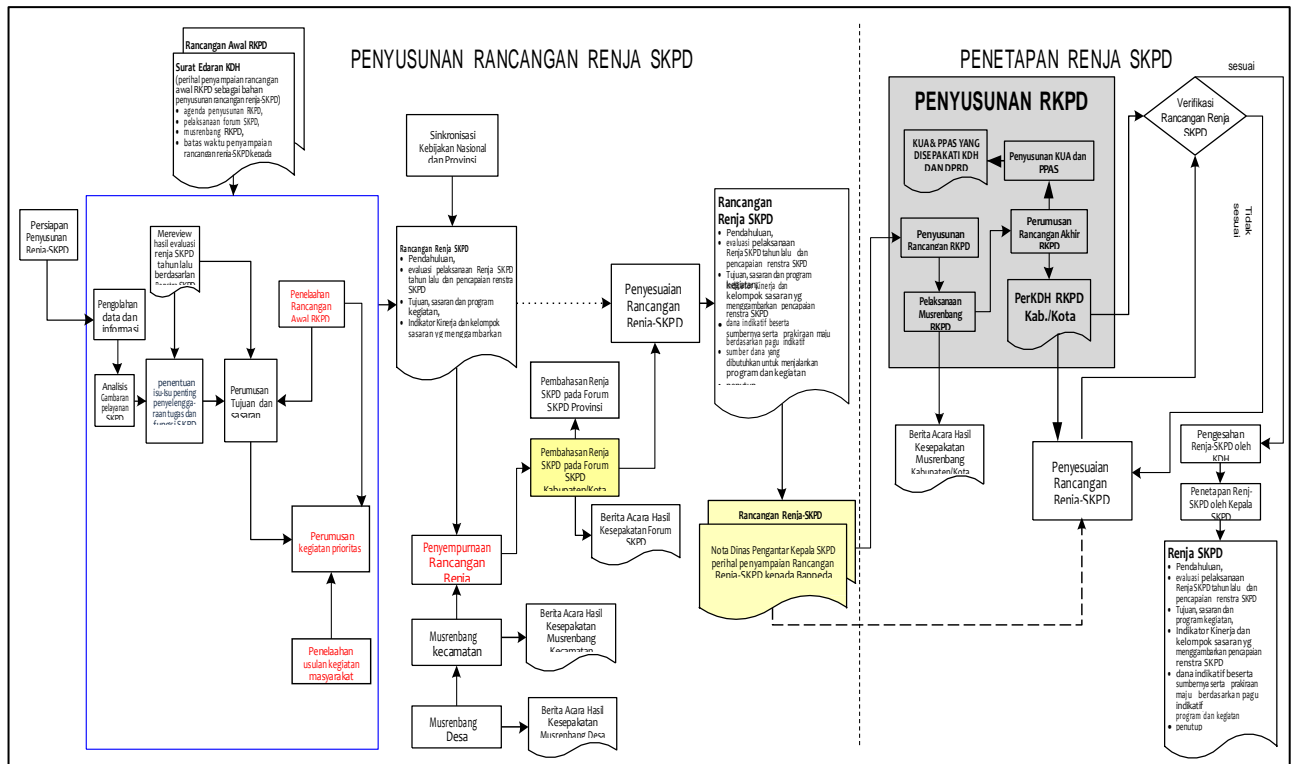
PENYUSUNAN RANCANGAN RENJA SKPD

PENETAPAN RENJA SKPD

Rancangan Awal RKPD

Surat Edaran KDH
(perihal penyampaian rancangan awal RKPD sebagai bahan penyusunan rancangan renja-SKPD)
• agenda penyusunan RKPD,
• pelaksanaan forum SKPD,
• musrenbang RKPD,
• batas waktu penyampaian rancangan renja SKPD kepada

Persiapan Penyusunan Renja-SKPD

Pengolahan data dan informasi

Analisis Gambaran pelayanan SKPD

Mereview hasil evaluasi renja SKPD tahun lalu berdasarkan Renstra SKPD

penentuan isu-isu penting penyelenggaraan tugas dan fungsi SKPD

Perumusan Tujuan dan sasaran

Penelahan Rancangan Awal RKPD

Perumusan kegiatan prioritas

Penelaahan usulan kegiatan masyarakat

Sinkronisasi Kebijakan Nasional dan Provinsi

Rancangan Renja SKPD
• Pendahuluan,
• evaluasi pelaksanaan Renja SKPD tahun lalu dan pencapaian renstra SKPD
• Tujuan, sasaran dan program kegiatan,
• Indikator Kinerja dan kelompok sasaran yg menggambarkan

Penyesuaian Rancangan Renja-SKPD

Pembahasan Renja SKPD pada Forum SKPD Provinsi

Pembahasan Renja SKPD pada Forum SKPD Kabupaten/Kota

Berita Acara Hasil Kesepakatan Forum SKPD

Penyempurnaan Rancangan Renja

Musrenbang kecamatan

Berita Acara Hasil Kesepakatan Musrenbang Kecamatan

Musrenbang Desa

Berita Acara Hasil Kesepakatan Musrenbang Desa

Rancangan Renja SKPD
• Pendahuluan,
• evaluasi pelaksanaan Renja SKPD tahun lalu dan pencapaian renstra SKPD
• Tujuan, sasaran dan program kegiatan,
• Indikator Kinerja dan kelompok sasaran yg menggambarkan pencapaian renstra SKPD
• dana indikatif beserta sumbernya serta prakiraan maju berdasarkan pagu indikatif
• sumber dana yang dibutuhkan untuk menjalankan program dan kegiatan
• penutup

Rancangan Renja-SKPD

Nota Dinas Pengantar Kepala SKPD perihal penyampaian Rancangan Renja-SKPD kepada Bappeda

PENYUSUNAN RKPD

KUA & PPAS YANG DISEPAKATI KDH DAN DPRD

Penyusunan KUA dan PPAS

Penyusunan Rancangan RKPD

Perumusan Rancangan Akhir RKPD

Pelaksanaan Musrenbang RKPD

PerKDH RKPD Kab./Kota

Berita Acara Hasil Kesepakatan Musrenbang Kabupaten/Kota

Verifikasi Rancangan Renja SKPD

sesuai

Tidak sesuai

Penyesuaian Rancangan Renja-SKPD

Pengesahan Renja-SKPD oleh KDH

Penetapan Renj-SKPD oleh Kepala SKPD

Renja SKPD
• Pendahuluan,
• evaluasi pelaksanaan Renja SKPD tahun lalu dan pencapaian renstra SKPD
• Tujuan, sasaran dan program kegiatan,
• Indikator Kinerja dan kelompok sasaran yg menggambarkan pencapaian renstra SKPD
• dana indikatif beserta sumbernya serta prakiraan maju berdasarkan pagu indikatif program dan kegiatan
• penutup